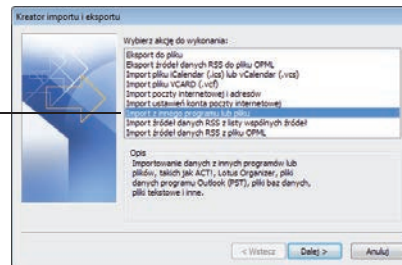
Kreator importu i eksportu

Wybierz akcję do wykonania:

Eksport do pliku
Eksport źródeł danych RSS do pliku OPML
Import pliku iCalendar (.ics) lub vCalendar (.vcs)
Import pliku VCARD (.vcf)
Import poczty internetowej i adresów
Import ustawień konta poczty internetowej
Import z innego programu lub pliku
Import źródeł danych RSS z listy wspólnych źródeł
Import źródeł danych RSS z pliku OPML

Opis

Importowanie danych z innych programów lub plików, takich jak ACT!, Lotus Organizer, pliki danych programu Outlook (PST), pliki baz danych, pliki tekstowe i inne.

< Wstecz
Dalej >
Anuluj